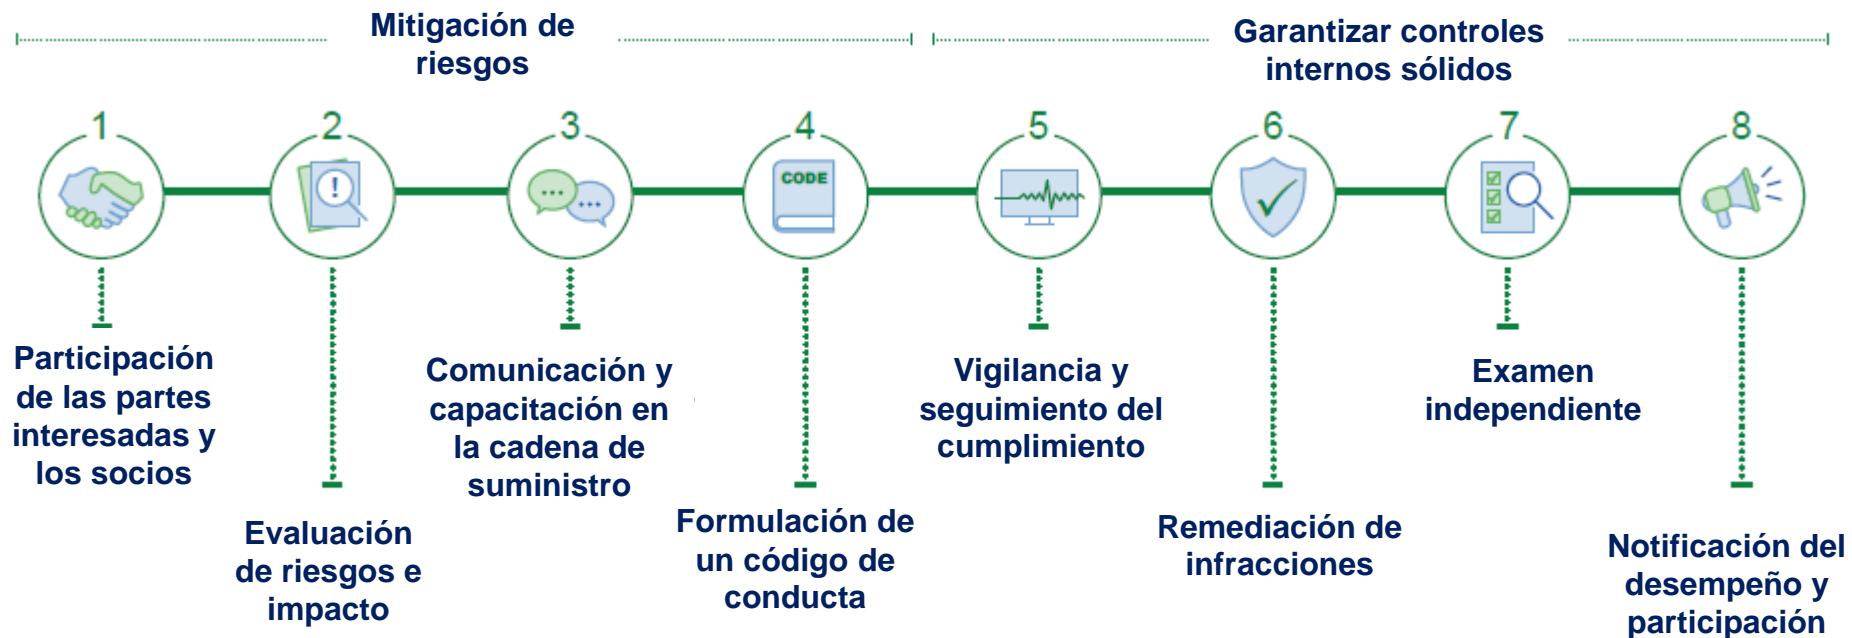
Mitigación de riesgos

Garantizar controles internos sólidos

1
Participación de las partes interesadas y los socios

2
Evaluación de riesgos e impacto

3
Comunicación y capacitación en la cadena de suministro

4
CODE
Formulación de un código de conducta

5
Vigilancia y seguimiento del cumplimiento

6
Remediación de infracciones

7
Examen independiente

8
Notificación del desempeño y participación